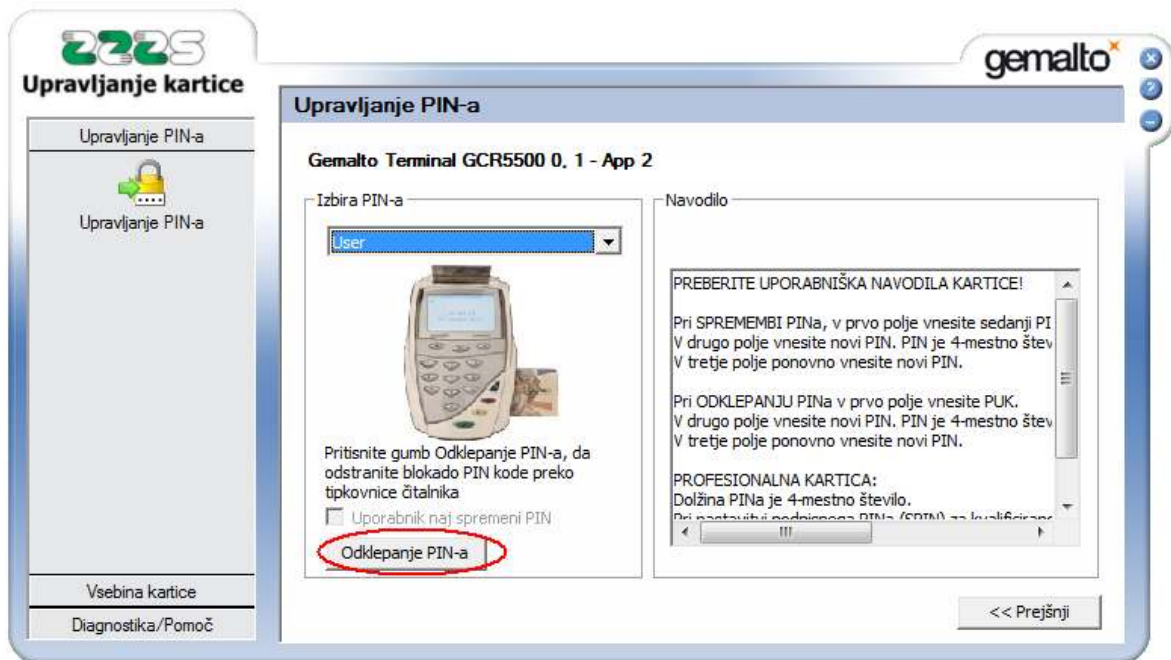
ZZZS
Upravljanje kartice

Upravljanje PIN-a

Upravljanje PIN-a

Vsebina kartice

Diagnostika/Pomoč

gemalto

Upravljanje PIN-a

Gemalto Terminal GCR5500 0, 1 - App 2

Izbira PIN-a

User

Pritisnite gumb Odklepanje PIN-a, da odstranite blokado PIN kode preko tipkovnice čitalnika

Uporabnik naj spremeni PIN

Odklepanje PIN-a

Navodilo

PREBERITE UPORABNIŠKA NAVODILA KARTICE!

Pri SPREMEMBI PINa, v prvo polje vnesite sedanji PI
V drugo polje vnesite novi PIN. PIN je 4-mestno štev
V tretje polje ponovno vnesite novi PIN.

Pri ODKLEPANJU PINa v prvo polje vnesite PUK.
V drugo polje vnesite novi PIN. PIN je 4-mestno štev
V tretje polje ponovno vnesite novi PIN.

PROFESIONALNA KARTICA:
Dolžina PINa je 4-mestno število.
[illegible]

<< Prejšnji